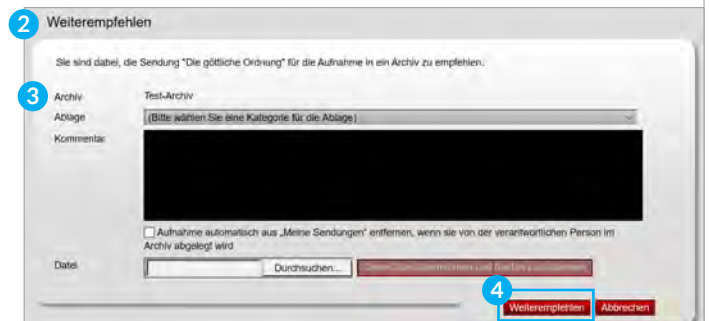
2 Weiterempfehlen

Sie sind dabei, die Sendung "Die göttliche Ordnung" für die Aufnahme in ein Archiv zu empfehlen.

3 Archiv Test-Archiv

Ablage (Bitte wählen Sie eine Kategorie für die Ablage)

Kommentar

Aufnahme automatisch aus „Meine Sendungen" entfernen, wenn sie von der verantwortlichen Person im Archiv abgelegt wird

Datei Durchsuchen... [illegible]

4 Weiterempfehlen Abbrechen